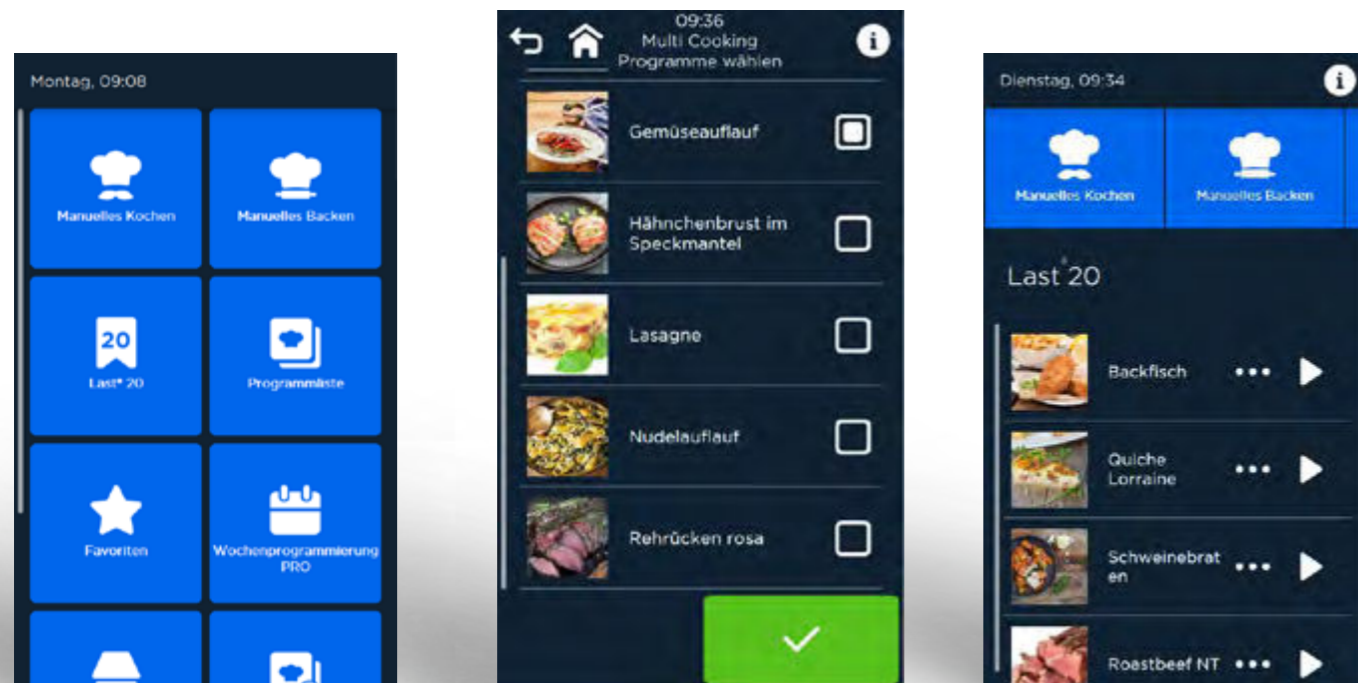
Montag, 09:08

Manuelles Kochen

Manuelles Backen

20

Last° 20

Programmliste

Favoriten

Wochenprogrammierung PRO

09:36
Multi Cooking
Programme wählen

Gemüseauflauf

Hähnchenbrust im Speckmantel

Lasagne

Nudelauflauf

Rehrücken rosa

Dienstag, 09:34

Manuelles Kochen

Manuelles Backen

Last° 20

Backfisch

Quiche Lorraine

Schweinebrat en

Roastbeef NT